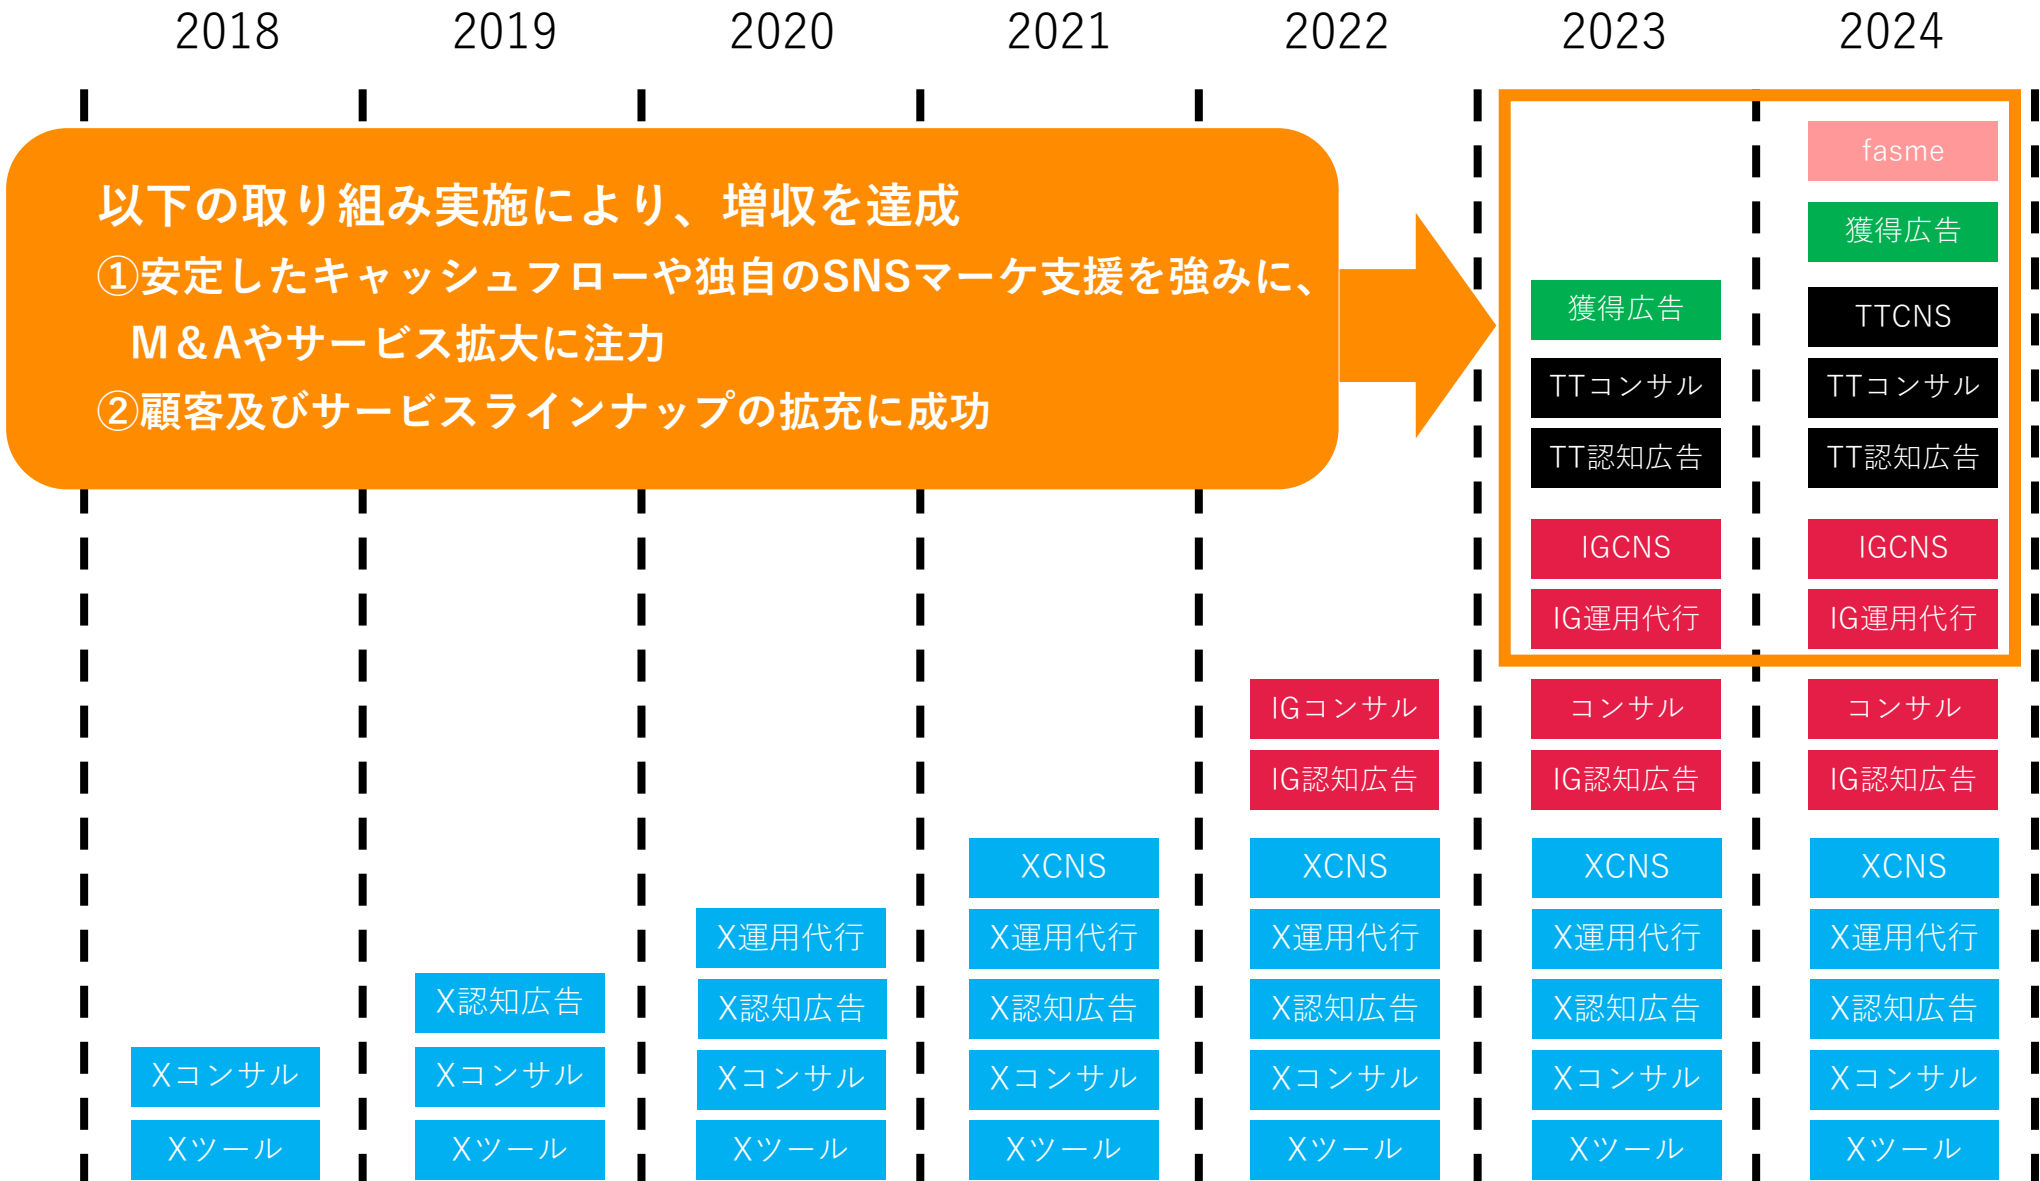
2018 2019 2020 2021 2022 2023 2024

以下の取り組み実施により、増収を達成
①安定したキャッシュフローや独自のSNSマーケ支援を強みに、M＆Aやサービス拡大に注力
②顧客及びサービスラインナップの拡充に成功

fasme
獲得広告
TTCNS
TTコンサル
TT認知広告
IGCNS
IG運用代行

獲得広告
TTコンサル
TT認知広告
IGCNS
IG運用代行

IGコンサル
IG認知広告

コンサル
IG認知広告

コンサル
IG認知広告

XCNS
XCNS
XCNS
XCNS

X運用代行
X運用代行
X運用代行
X運用代行
X運用代行

X認知広告
X認知広告
X認知広告
X認知広告
X認知広告
X認知広告

Xコンサル
Xコンサル
Xコンサル
Xコンサル
Xコンサル
Xコンサル
Xコンサル

Xツール
Xツール
Xツール
Xツール
Xツール
Xツール
Xツール